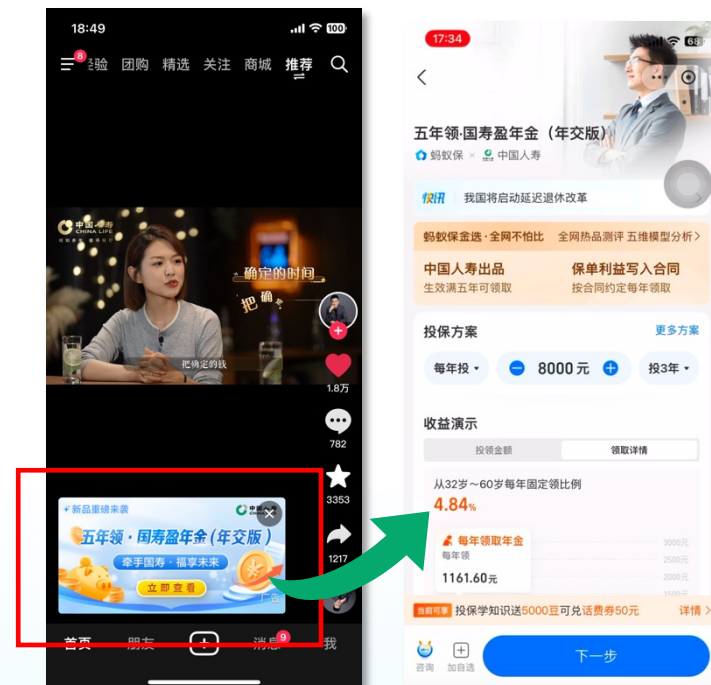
18:49

8 验 团购 精选 关注 商城 推荐

中国人寿 CHINA LIFE

确定的时间

把确定

把确定的钱

1.8万

782

3353

1217

新品重磅来袭

五年领·国寿盈年金（年交版）

牵手国寿·福享未来

立即查看

广告

首页 朋友 + 消息 9 我

17:34

五年领·国寿盈年金（年交版）

蚂蚁保 × 中国人寿

快讯 我国将启动延迟退休改革

蚂蚁保金选·全网不怕比 全网热品测评 五维模型分析 >

中国人寿出品 生效满五年可领取

保单利益写入合同 按合同约定每年领取

投保方案 更多方案

每年投 ▾ − 8000元 + 投3年 ▾

收益演示

投保金额 领取详情

从32岁～60岁每年固定领比例

4.84%

每年领取年金

每年领

1161.60元

3000元

2500元

2000元

1500元

当前可享 投保学知识送5000豆可兑话费券50元 详情 >

咨询 加自选 下一步